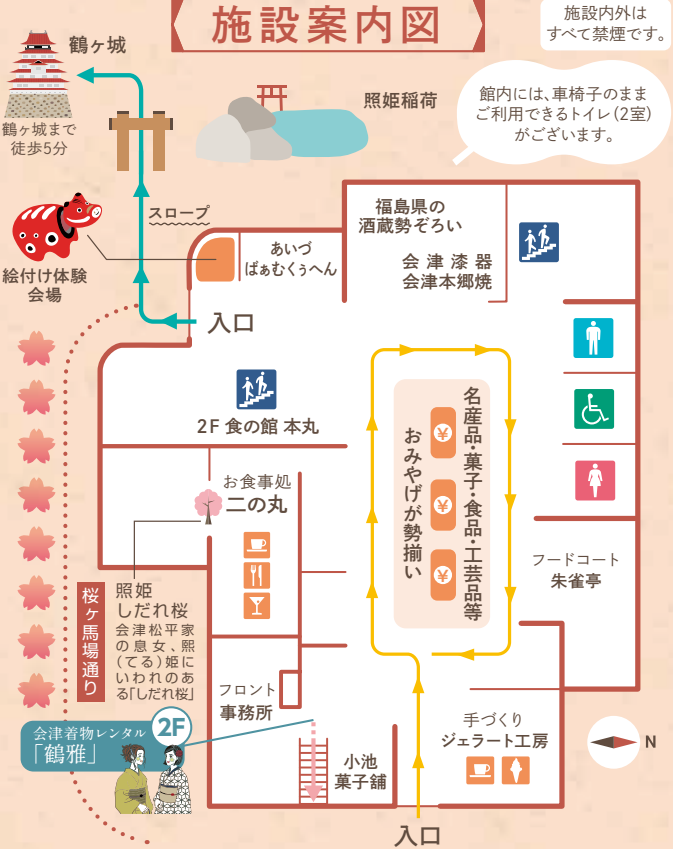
施設案内図

施設内外は
すべて禁煙です。

鶴ヶ城

鶴ヶ城まで
徒歩5分

照姫稲荷

館内には、車椅子のまま
ご利用できるトイレ(2室)
がございます。

スロープ

絵付け体験
会場

あいづ
ばぁむくぅへん

福島県の
酒蔵勢ぞろい

会津漆器
会津本郷焼

入口

2F 食の館 本丸

名産品・菓子・食品・工芸品等
おみやげが勢揃い

お食事処
二の丸

照姫
しだれ桜
会津松平家の息女、照(てる)姫にいわれのある「しだれ桜」

桜ヶ馬場通り

フードコート
朱雀亭

フロント
事務所

会津着物レンタル
「鶴雅」

2F

手づくり
ジェラート工房

小池
菓子舗

N

入口